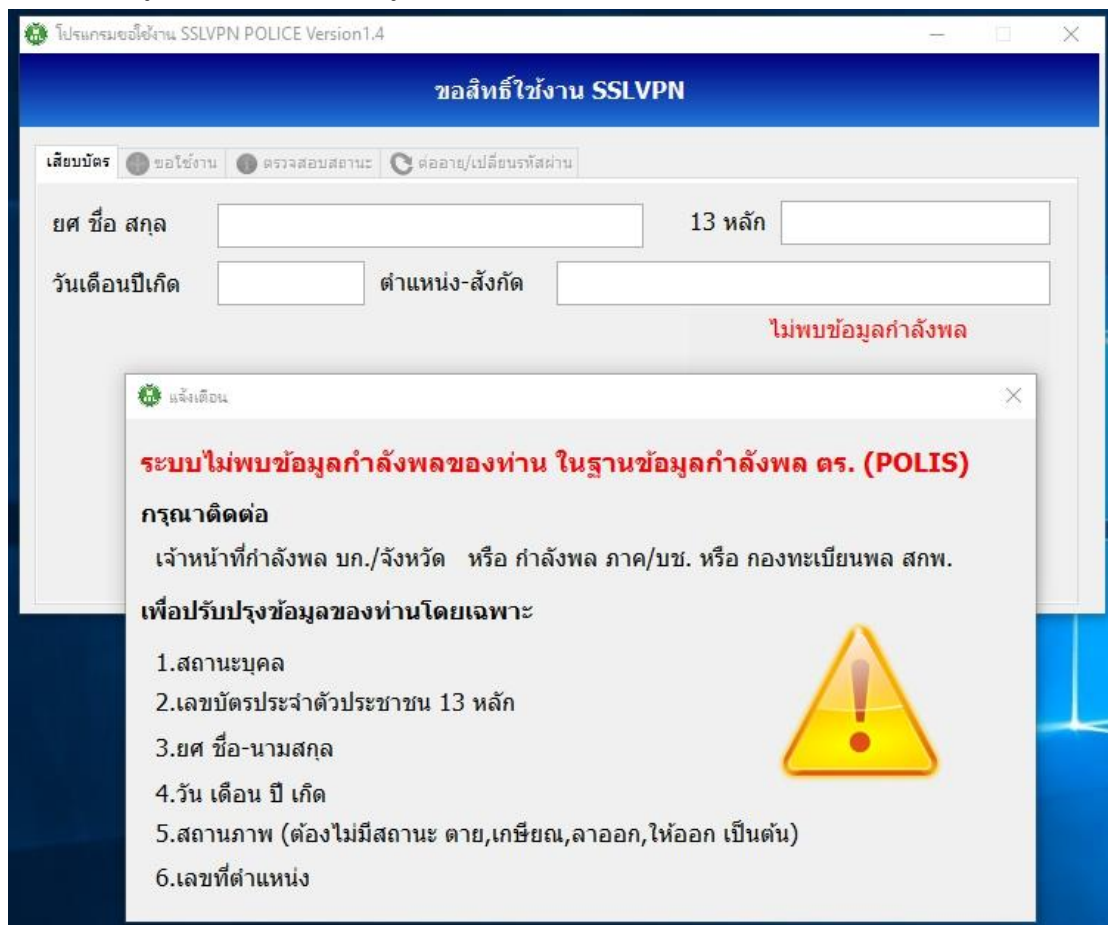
โปรแกรมขอใช้งาน SSLVPN POLICE Version1.4

ขอสิทธิ์ใช้งาน SSLVPN

เสียบบัตร | ขอใช้งาน | ตรวจสอบสถานะ | ต่ออายุ/เปลี่ยนรหัสผ่าน

ยศ ชื่อ สกุล

13 หลัก

วันเดือนปีเกิด

ตำแหน่ง-สังกัด

ไม่พบข้อมูลกำลังพล

แจ้งเตือน

ระบบไม่พบข้อมูลกำลังพลของท่าน ในฐานข้อมูลกำลังพล ตร. (POLIS)

กรุณาติดต่อ

เจ้าหน้าที่กำลังพล บก./จังหวัด หรือ กำลังพล ภาค/บช. หรือ กองทะเบียนพล สกพ.

เพื่อปรับปรุงข้อมูลของท่านโดยเฉพาะ

1.สถานะบุคล

2.เลขบัตรประจำตัวประชาชน 13 หลัก

3.ยศ ชื่อ-นามสกุล

4.วัน เดือน ปี เกิด

5.สถานภาพ (ต้องไม่มีสถานะ ตาย,เกษียณ,ลาออก,ให้ออก เป็นต้น)

6.เลขที่ตำแหน่ง